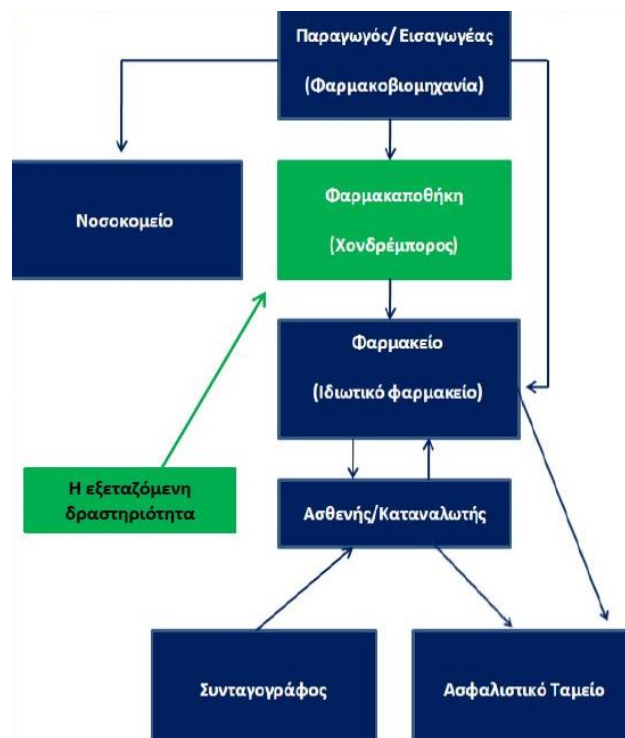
Παραγωγός/ Εισαγωγέας

(Φαρμακοβιομηχανία)

Νοσοκομείο

Φαρμακαποθήκη

(Χονδρέμπορος)

Φαρμακείο

(Ιδιωτικό φαρμακείο)

Η εξεταζόμενη δραστηριότητα

Ασθενής/Καταναλωτής

Συνταγογράφος

Ασφαλιστικό Ταμείο